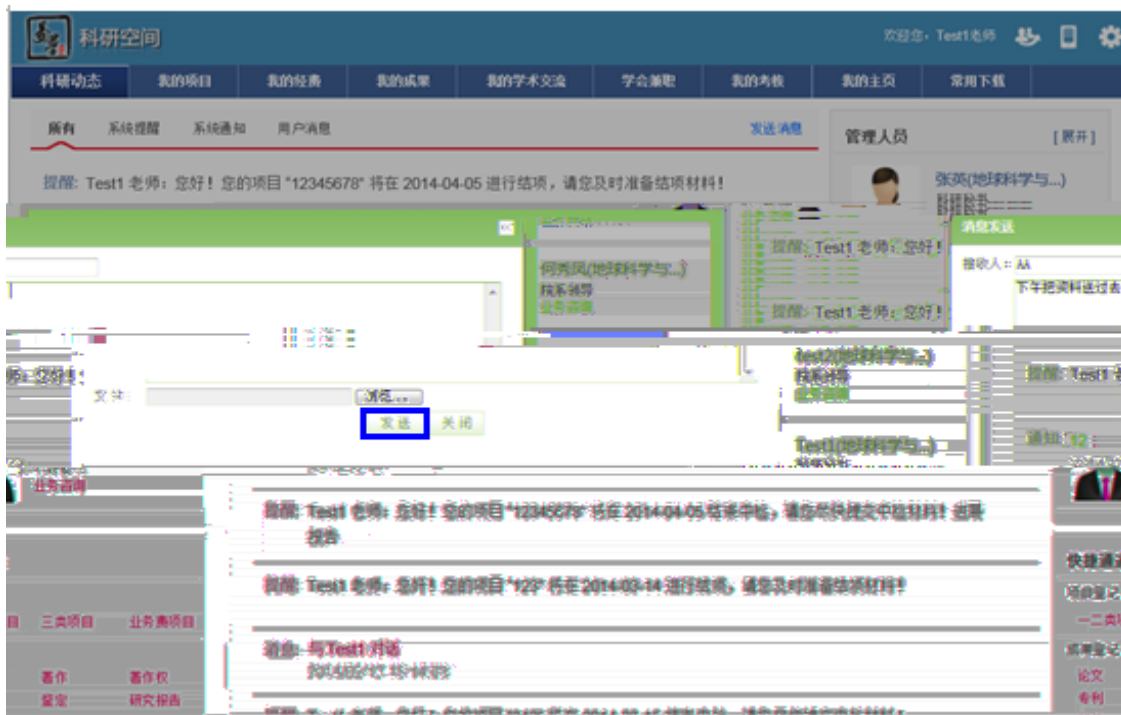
科研空间

欢迎您，Test1老师

科研动态 我的项目 我的经费 我的成果 我的学术交流 学会兼职 我的考核 我的主页 常用下载

所有 系统提醒 系统通知 用户消息 发送消息

管理人员 [展开]

提醒: Test1 老师：您好！您的项目 "12345678" 将在 2014-04-05 进行结项，请您及时准备结项材料！

张英(地球科学与...)

何秀凤(地球科学与...)
院系领导
业务咨询

提醒: Test1 老师：您好！

提醒: Test1 老师：您好！

消息发送

接收人：AA

下午把资料送过去

附 件：

浏览...

发送 关闭

test2(地球科学与...)
院系领导
业务咨询

提醒: Test1

Test1(地球科学与...)

通知: 12

业务咨询

提醒: Test1 老师：您好！您的项目 "12345678" 将在 2014-04-05 结束中期，请您尽快提交中期材料！进展报告

提醒: Test1 老师：您好！您的项目 "123" 将在 2014-03-14 进行结项，请您及时准备结项材料！

消息: 与 Test1 对话

快捷通道

项目登记

三类项目 业务费项目

一二类

著作 著作权

成果登记

鉴定 研究报告

论文

专利